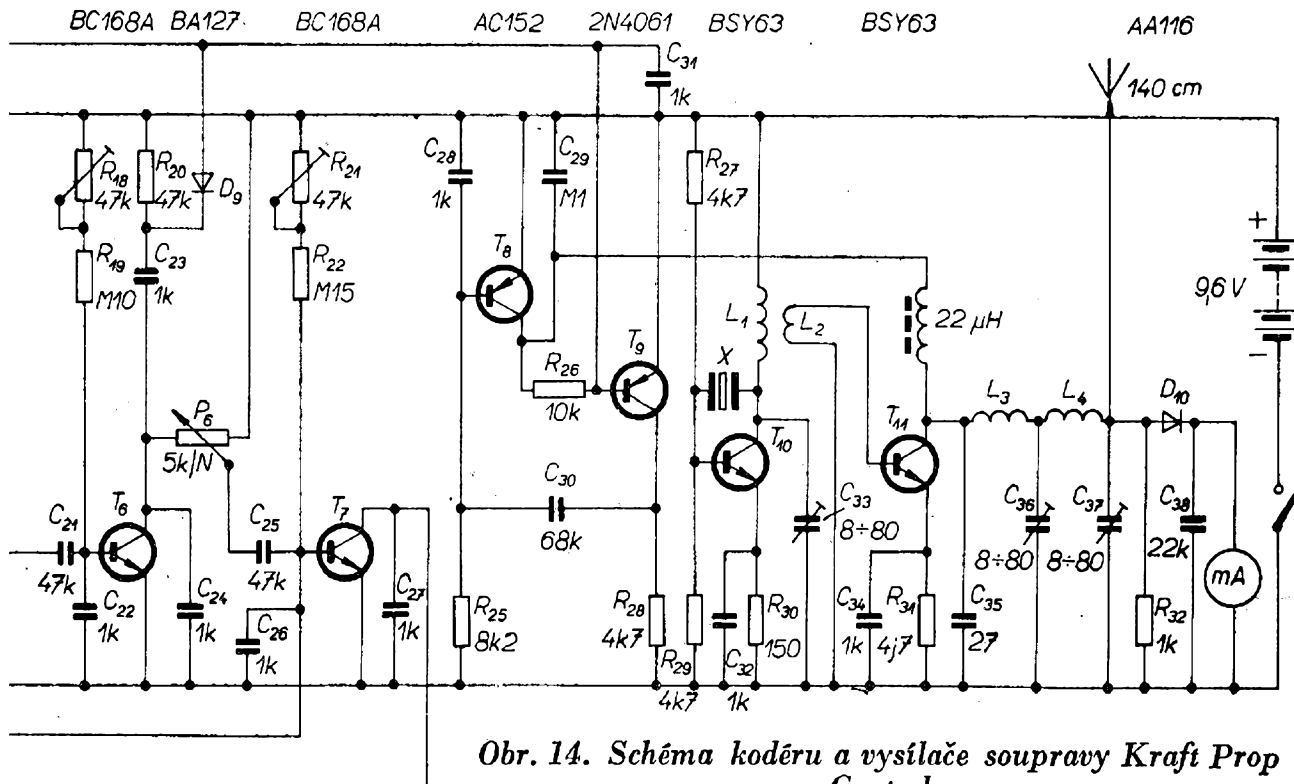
BC168A BA127 BC168A AC152 2N4061 BSY63 BSY63 AA116

$C_{31}$ 1k

140 cm

$R_{18}$ 47k $R_{20}$ 47k $D_9$ $R_{21}$ 47k $C_{28}$ 1k $C_{29}$ M1 $R_{27}$ 4k7

$R_{19}$ M10 $C_{23}$ 1k $R_{22}$ M15 $T_8$

+ 9,6 V −

$L_1$ $L_2$ 22 $\mu H$

$R_{26}$ 10k $T_9$ X

$P_6$ 5k/N $T_{10}$ $T_{11}$ $L_3$ $L_4$ $D_{10}$

$C_{30}$ 68k $C_{33}$ 8÷80

$C_{21}$ 47k $T_6$ $C_{25}$ 47k $T_7$ $C_{36}$ 8÷80 $C_{37}$ 8÷80 $C_{38}$ 22k mA

$C_{22}$ 1k $C_{24}$ 1k $C_{26}$ 1k $C_{27}$ 1k $R_{25}$ 8k2 $R_{28}$ 4k7 $R_{29}$ 4k7 $C_{32}$ 1k $R_{30}$ 150 $C_{34}$ 1k $R_{31}$ 4j7 $C_{35}$ 27 $R_{32}$ 1k

Obr. 14. Schéma kodéru a vysílače soupravy Kraft Prop Control